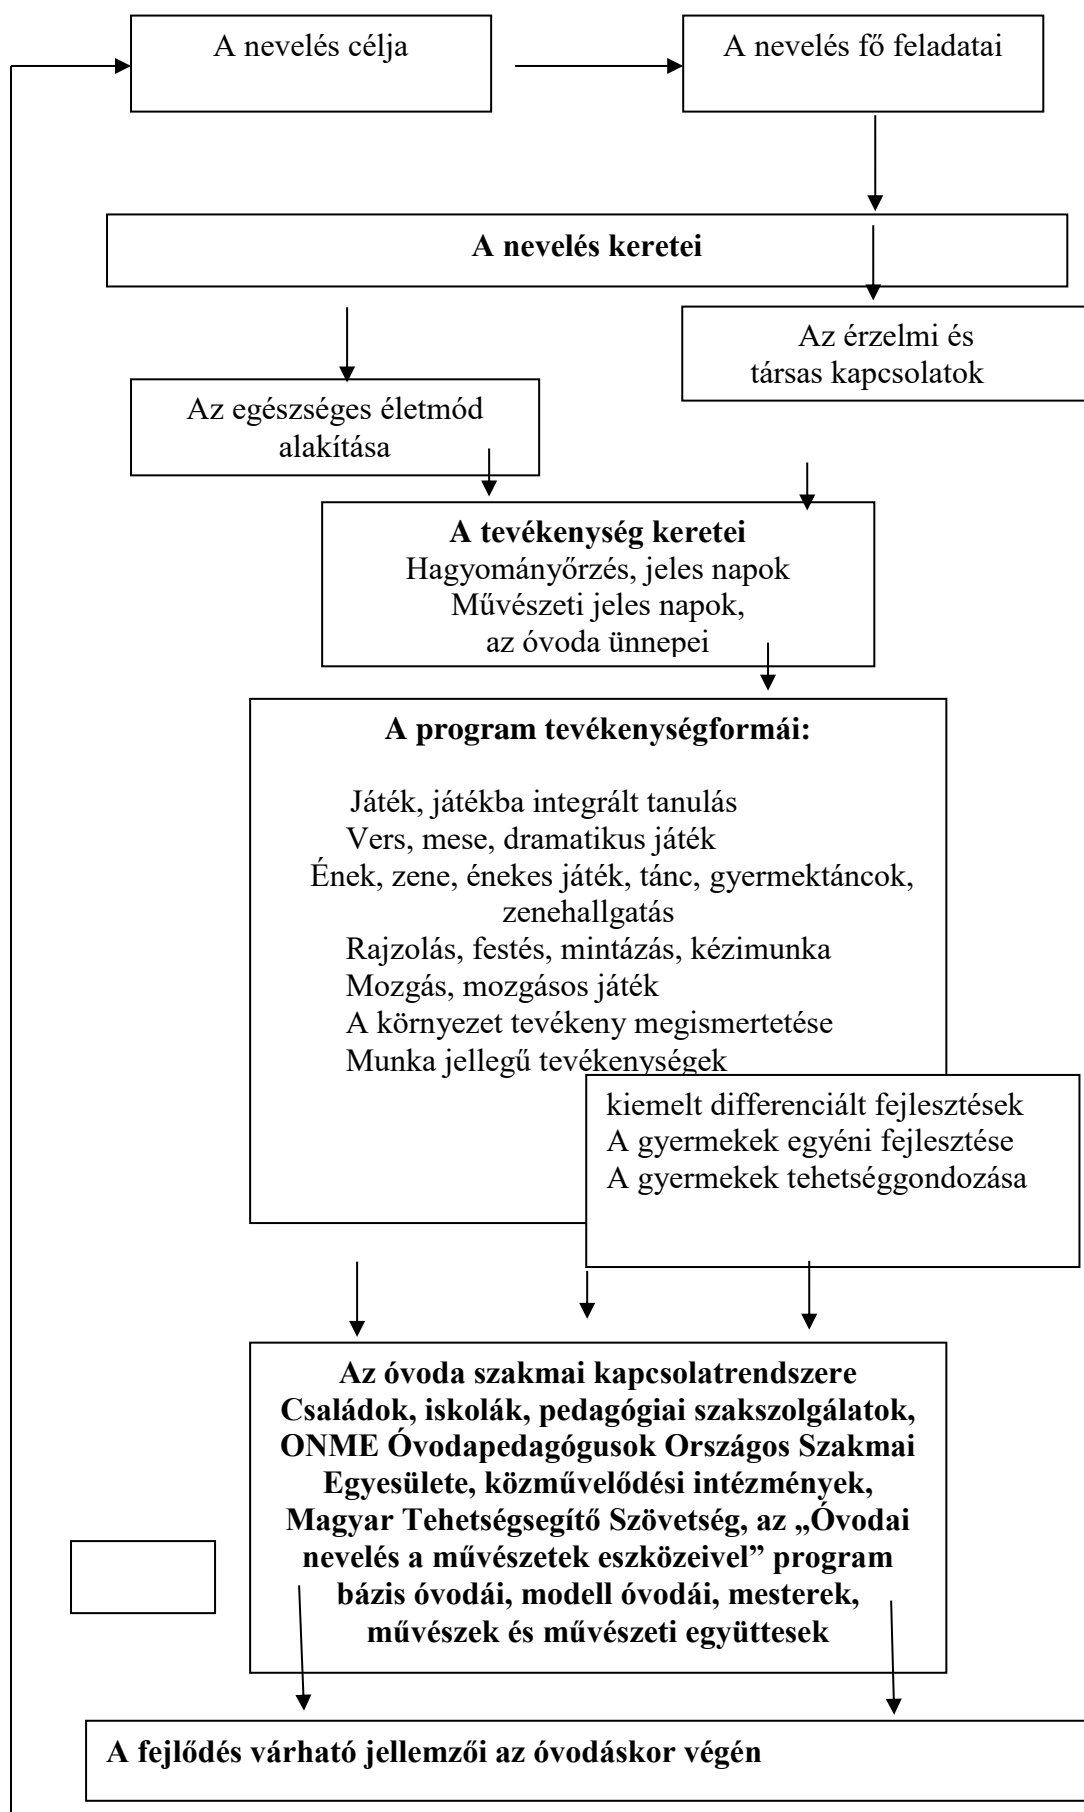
A nevelés célja

A nevelés fő feladatai

**A nevelés keretei**

Az érzelmi és társas kapcsolatok

Az egészséges életmód alakítása

**A tevékenység keretei**
Hagyományőrzés, jeles napok
Művészeti jeles napok,
az óvoda ünnepei

**A program tevékenységformái:**

Játék, játékba integrált tanulás
Vers, mese, dramatikus játék
Ének, zene, énekes játék, tánc, gyermektáncok, zenehallgatás
Rajzolás, festés, mintázás, kézimunka
Mozgás, mozgásos játék
A környezet tevékeny megismertetése
Munka jellegű tevékenységek

kiemelt differenciált fejlesztések
A gyermekek egyéni fejlesztése
A gyermekek tehetséggondozása

**Az óvoda szakmai kapcsolatrendszere**
**Családok, iskolák, pedagógiai szakszolgálatok, ONME Óvodapedagógusok Országos Szakmai Egyesülete, közművelődési intézmények, Magyar Tehetségsegítő Szövetség, az „Óvodai nevelés a művészetek eszközeivel" program bázis óvodái, modell óvodái, mesterek, művészek és művészeti együttesek**

**A fejlődés várható jellemzői az óvodáskor végén**